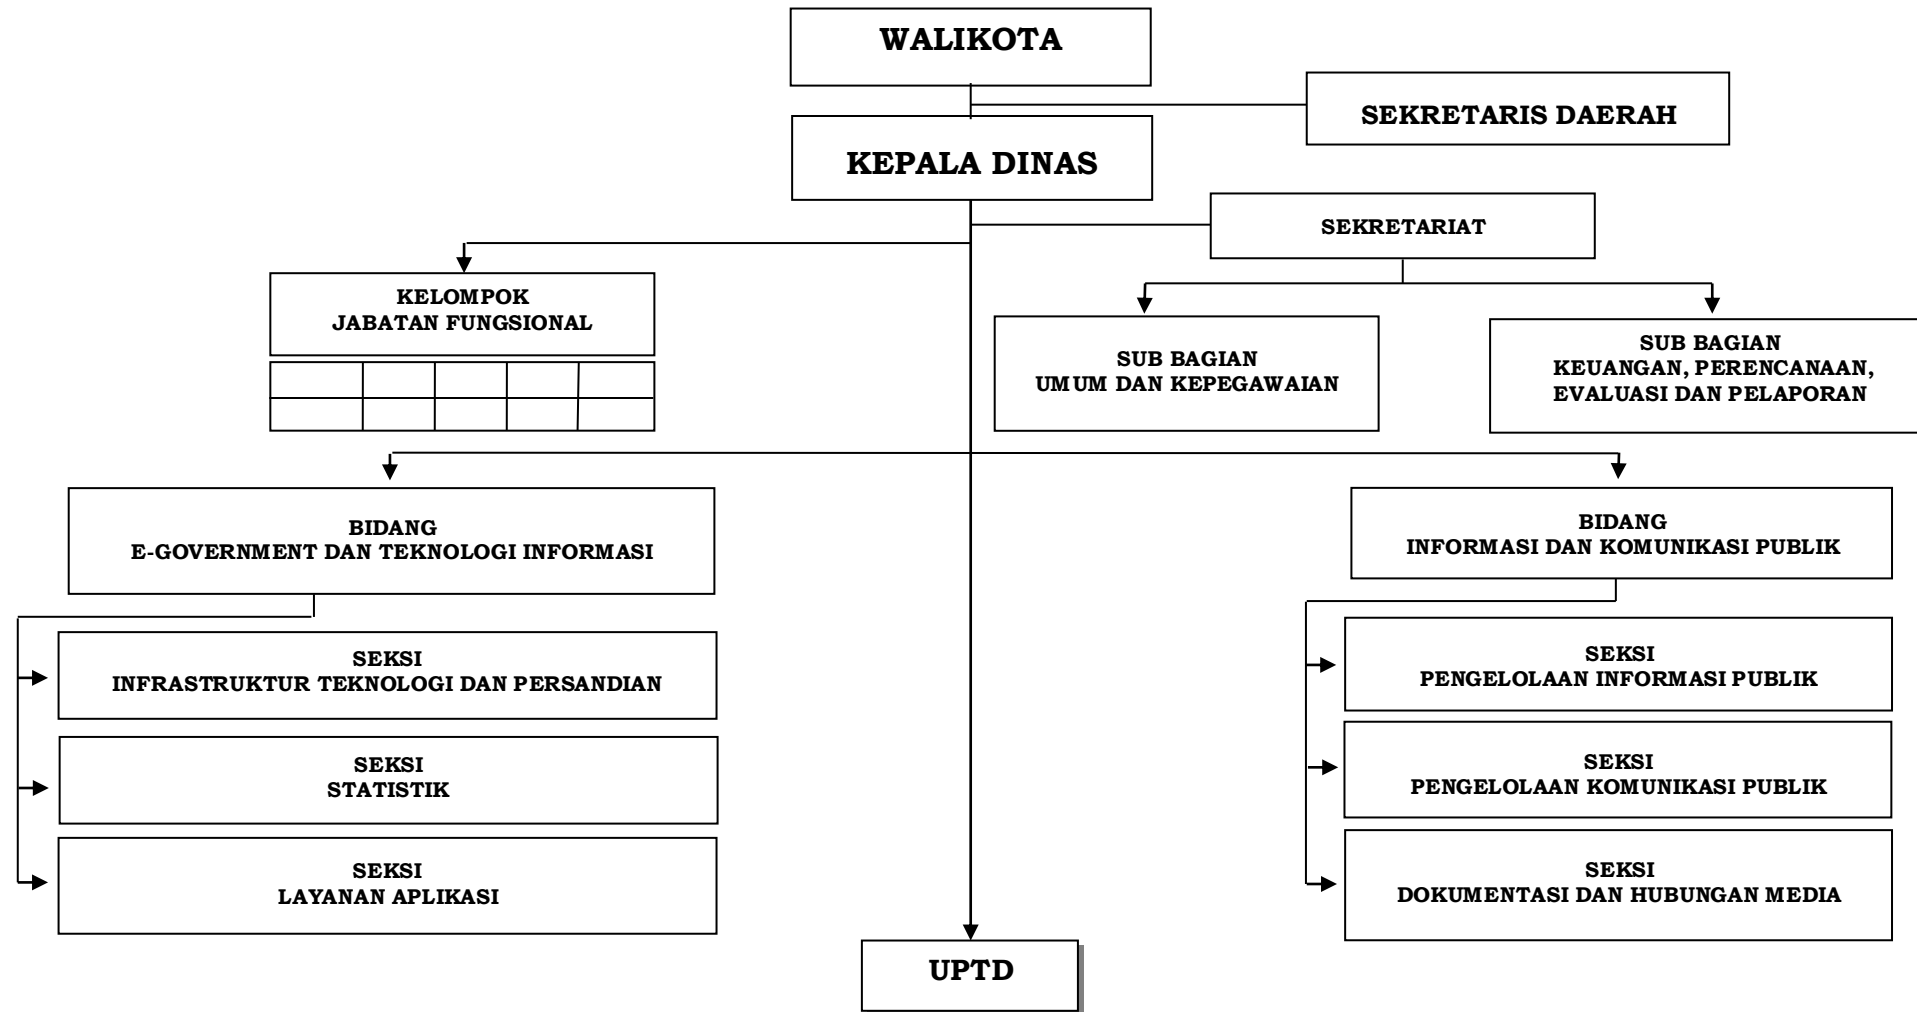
WALIKOTA

SEKRETARIS DAERAH

KEPALA DINAS

SEKRETARIAT

KELOMPOK
JABATAN FUNGSIONAL

SUB BAGIAN
UMUM DAN KEPEGAWAIAN

SUB BAGIAN
KEUANGAN, PERENCANAAN, EVALUASI DAN PELAPORAN

BIDANG
E-GOVERNMENT DAN TEKNOLOGI INFORMASI

BIDANG
INFORMASI DAN KOMUNIKASI PUBLIK

SEKSI
INFRASTRUKTUR TEKNOLOGI DAN PERSANDIAN

SEKSI
STATISTIK

SEKSI
LAYANAN APLIKASI

SEKSI
PENGELOLAAN INFORMASI PUBLIK

SEKSI
PENGELOLAAN KOMUNIKASI PUBLIK

SEKSI
DOKUMENTASI DAN HUBUNGAN MEDIA

UPTD